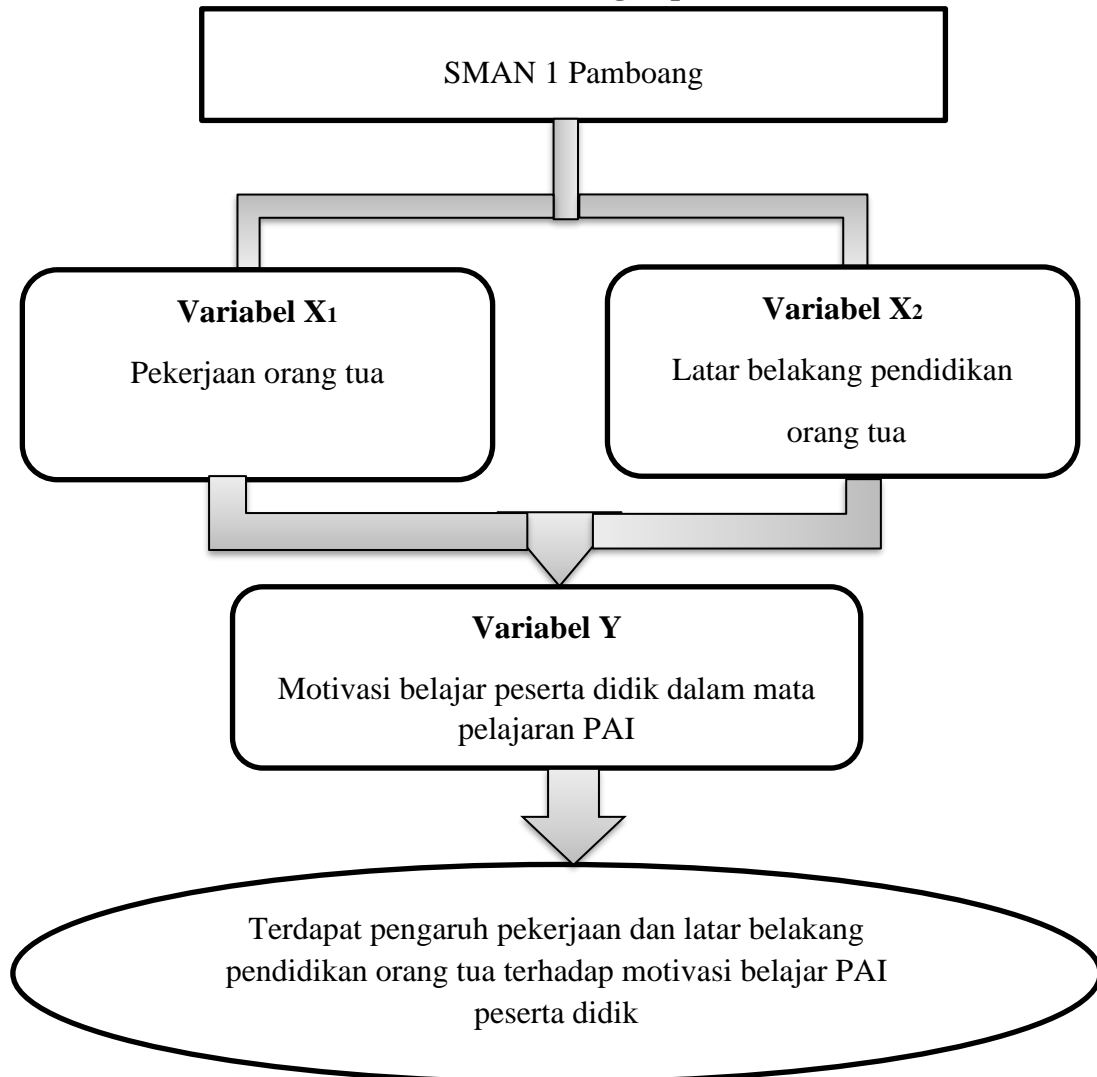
SMAN 1 Pamboang

**Variabel X$_1$**
Pekerjaan orang tua

**Variabel X$_2$**
Latar belakang pendidikan orang tua

**Variabel Y**
Motivasi belajar peserta didik dalam mata pelajaran PAI

Terdapat pengaruh pekerjaan dan latar belakang pendidikan orang tua terhadap motivasi belajar PAI peserta didik